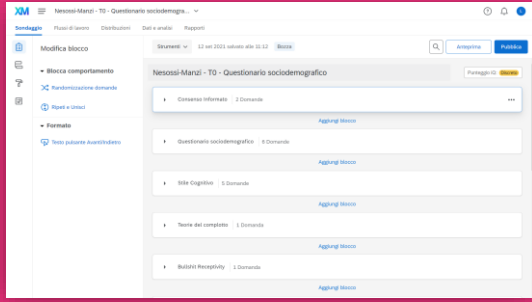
XM Nesossi-Manzi - T0 - Questionario sociodemogra...

Sondaggio Flusso di lavoro Distribuzioni Dati e analisi Rapporti

Modifica blocco

Blocca comportamento

Randomizzazione domande

Ripeti e Unisci

Formato

Testo pulsante Avanti/Indietro

Strumenti 12 set 2021 salvato alle 11:12 Blocca

Anteprima Pubblica

Nesossi-Manzi - T0 - Questionario sociodemografico

Punteggio IQ Discreto

Consenso informato 2 Domande

Aggiungi blocco

Questionario sociodemografico 8 Domande

Aggiungi blocco

Stile Cognitivo 5 Domande

Aggiungi blocco

Teorie del complotto 1 Domanda

Aggiungi blocco

Bullshit Receptivity 1 Domanda

Aggiungi blocco